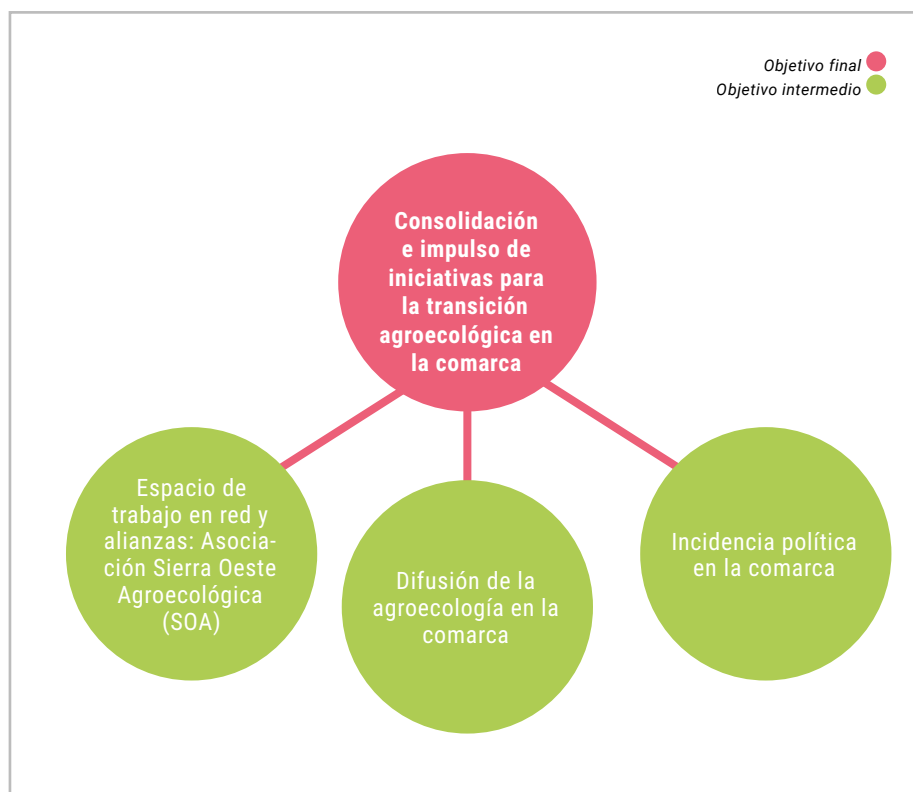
Objetivo final
Objetivo intermedio

Consolidación e impulso de iniciativas para la transición agroecológica en la comarca

Espacio de trabajo en red y alianzas: Asociación Sierra Oeste Agroecológica (SOA)

Difusión de la agroecología en la comarca

Incidencia política en la comarca